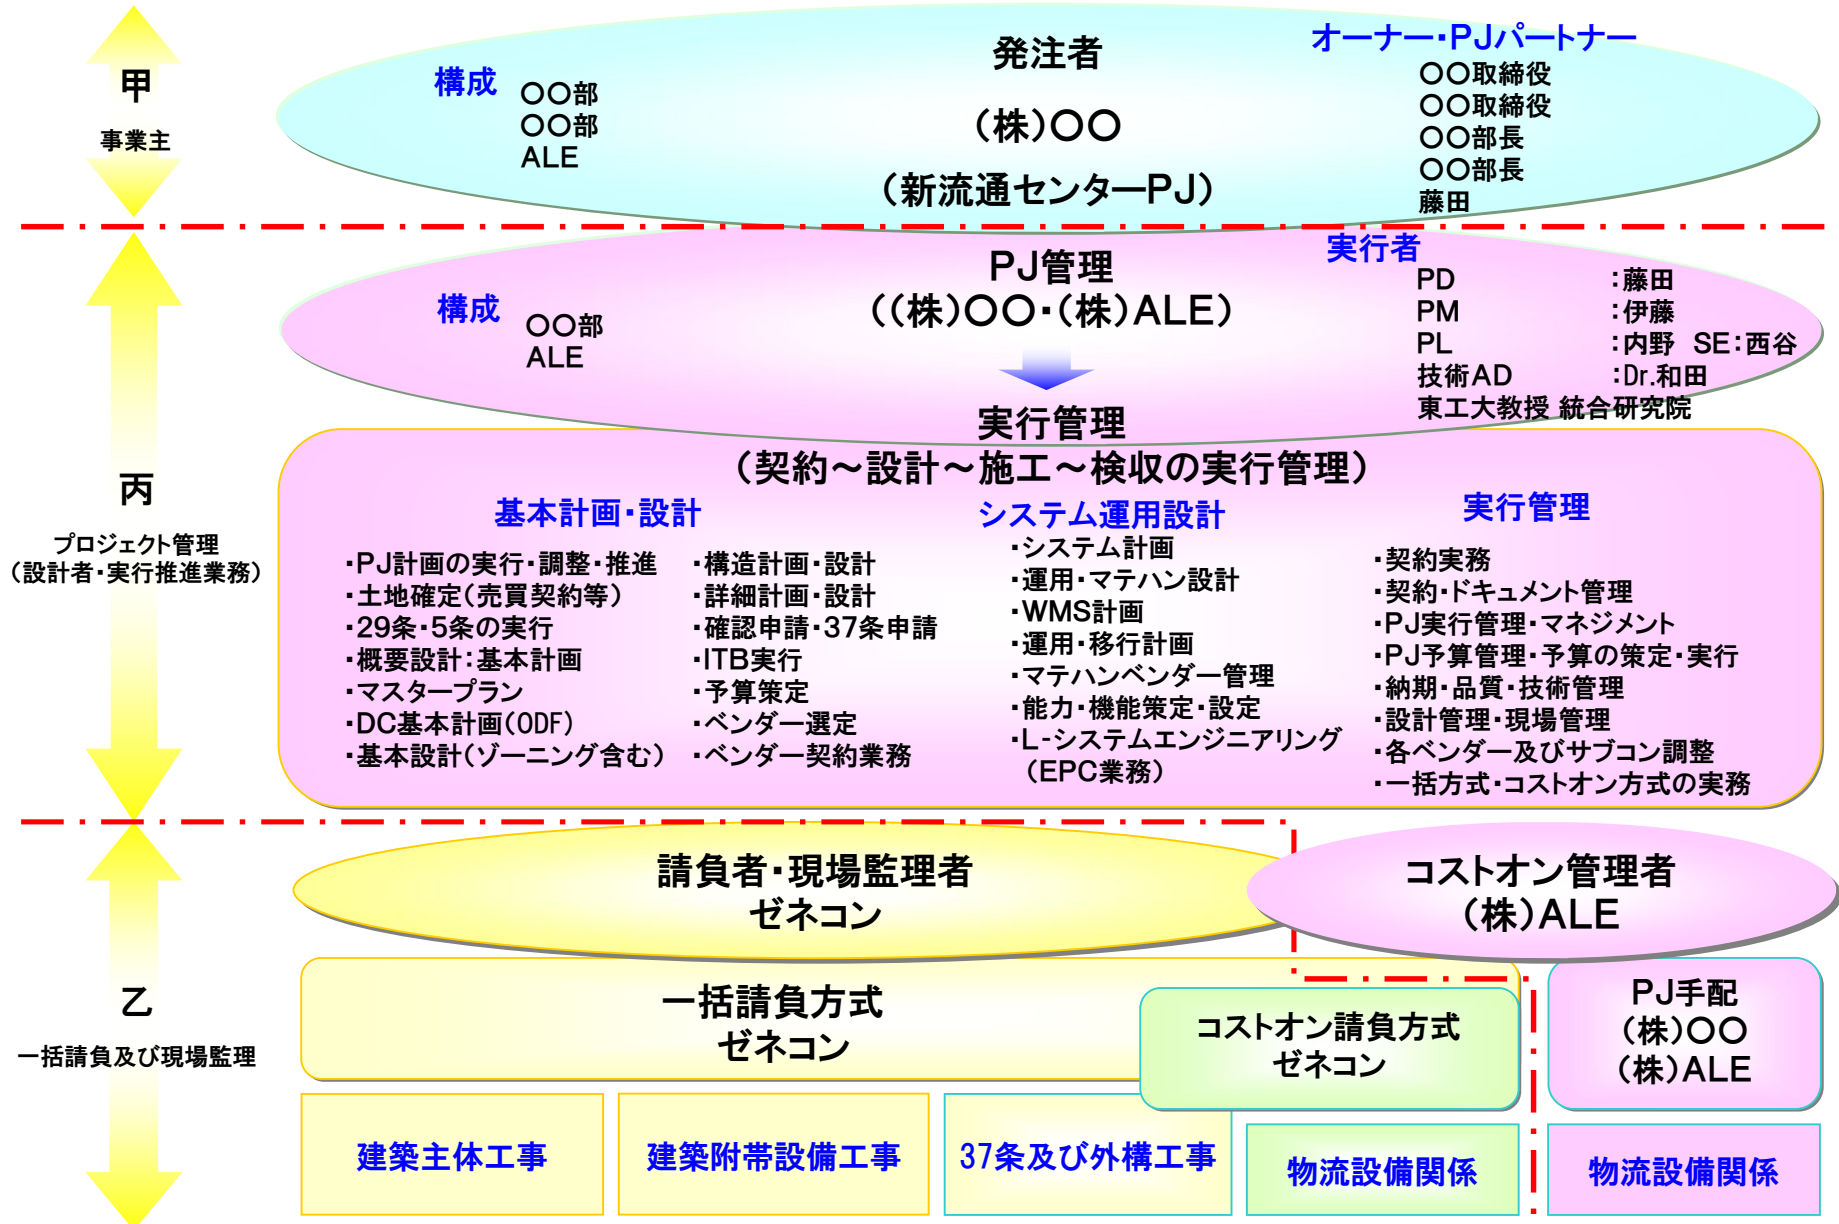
甲
事業主

発注者
(株)〇〇
(新流通センターPJ)

構成
〇〇部
〇〇部
ALE

オーナー・PJパートナー
〇〇取締役
〇〇取締役
〇〇部長
〇〇部長
藤田

丙
プロジェクト管理
(設計者・実行推進業務)

PJ管理
((株)〇〇・(株)ALE)

構成
〇〇部
ALE

実行者
PD :藤田
PM :伊藤
PL :内野 SE:西谷
技術AD :Dr.和田
東工大教授 統合研究院

実行管理
(契約～設計～施工～検収の実行管理)

基本計画・設計
・PJ計画の実行・調整・推進
・土地確定(売買契約等)
・29条・5条の実行
・概要設計:基本計画
・マスタープラン
・DC基本計画(ODF)
・基本設計(ゾーニング含む)

・構造計画・設計
・詳細計画・設計
・確認申請・37条申請
・ITB実行
・予算策定
・ベンダー選定
・ベンダー契約業務

システム運用設計
・システム計画
・運用・マテハン設計
・WMS計画
・運用・移行計画
・マテハンベンダー管理
・能力・機能策定・設定
・L-システムエンジニアリング(EPC業務)

実行管理
・契約実務
・契約・ドキュメント管理
・PJ実行管理・マネジメント
・PJ予算管理・予算の策定・実行
・納期・品質・技術管理
・設計管理・現場管理
・各ベンダー及びサブコン調整
・一括方式・コストオン方式の実務

乙
一括請負及び現場監理

請負者・現場監理者
ゼネコン

コストオン管理者
(株)ALE

一括請負方式
ゼネコン

コストオン請負方式
ゼネコン

PJ手配
(株)〇〇
(株)ALE

建築主体工事
建築附帯設備工事
37条及び外構工事
物流設備関係
物流設備関係